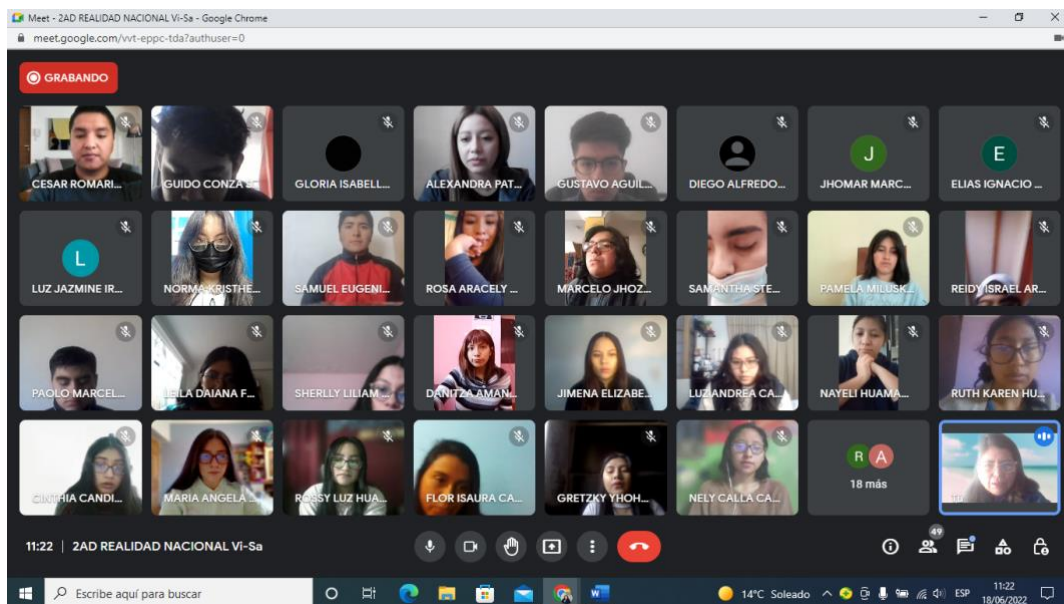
Meet - 2AD REALIDAD NACIONAL Vi-Sa - Google Chrome
meet.google.com/vvt-eppc-tda?authuser=0

GRABANDO

CESAR ROMARI...
GUIDO CONZA
GLORIA ISABELL...
ALEXANDRA PAT...
GUSTAVO AGUIL...
DIEGO ALFREDO...
J
JHOMAR MARC...
E
ELIAS IGNACIO ...

L
LUZ JAZMINE IR...
NORMA KRISTHE...
SAMUEL EUGENI...
ROSA ARACELY ...
MARCELO JHOZ...
SAMANTHA STE...
PAMELA MILUSK...
REIDY ISRAEL AR...

PAOLO MARCEL...
LEILA DAIANA F...
SHERLLY LILIAM...
DANITZA AMAN...
JIMENA ELIZABE...
LUZ ANDREA CA...
NAYELI HUAMA...
RUTH KAREN HU...

CINTHIA CANDI...
MARIA ANGELA ...
ROSSY LUZ HUA...
FLOR ISAURA CA...
GRETZKY YHOH...
NELY CALLA CA...
R A
18 más
Tú

11:22 | 2AD REALIDAD NACIONAL Vi-Sa

49

Escribe aquí para buscar
14°C Soleado
ESP
11:22
18/06/2022